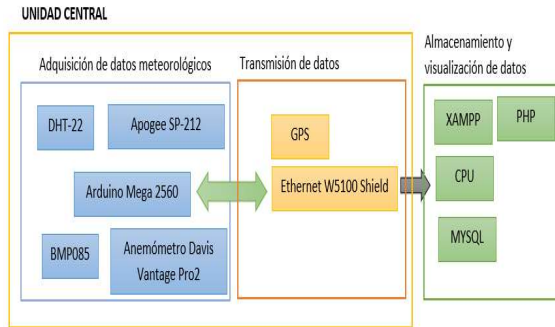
UNIDAD CENTRAL

Adquisición de datos meteorológicos

DHT-22

Apogee SP-212

Arduino Mega 2560

BMP085

Anemómetro Davis Vantage Pro2

Transmisión de datos

GPS

Ethernet W5100 Shield

Almacenamiento y visualización de datos

XAMPP

PHP

CPU

MYSQL